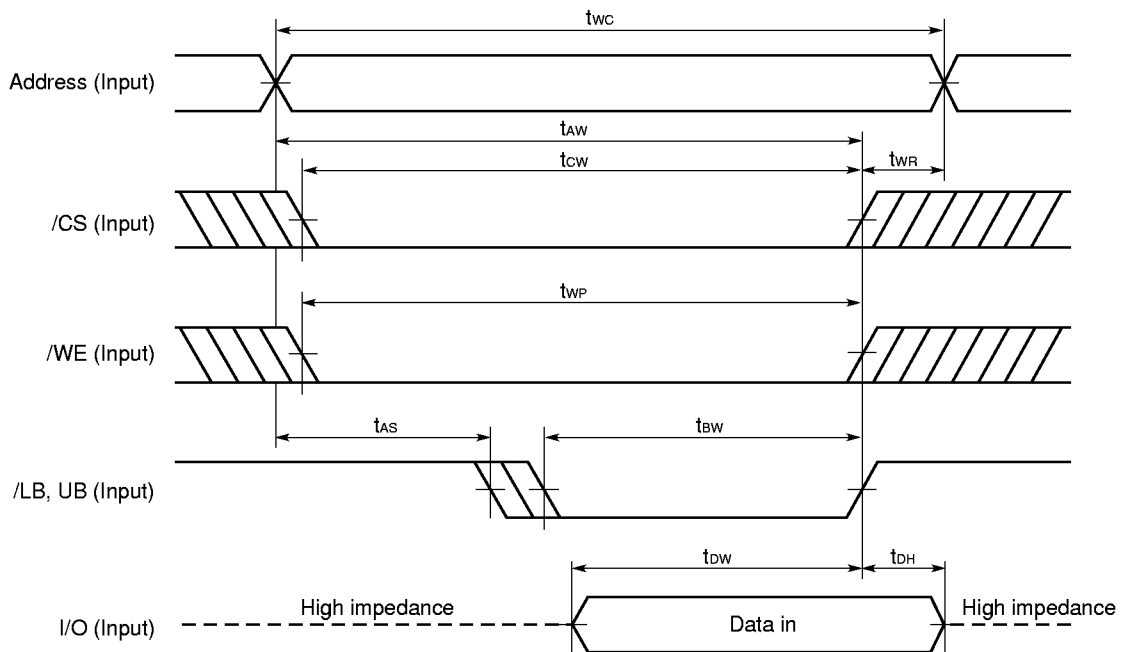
$t_{WC}$

Address (Input)

$t_{AW}$

$t_{CW}$

$t_{WR}$

/CS (Input)

$t_{WP}$

/WE (Input)

$t_{AS}$

$t_{BW}$

/LB, UB (Input)

$t_{DW}$

$t_{DH}$

I/O (Input)

High impedance

Data in

High impedance